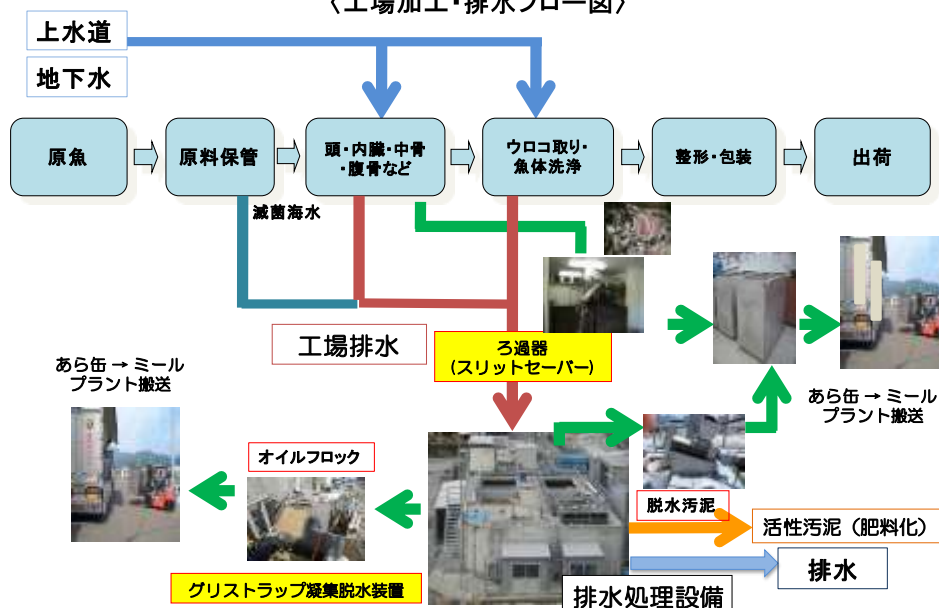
〈工場加工・排水フロー図〉

上水道

地下水

原魚

原料保管

頭・内臓・中骨・腹骨など

ウロコ取り・魚体洗浄

整形・包装

出荷

滅菌海水

工場排水

ろ過器
(スリットセーバー)

あら缶 → ミール
プラント搬送

あら缶 → ミール
プラント搬送

オイルフロック

脱水汚泥

活性汚泥（肥料化）

排水

グリストラップ凝集脱水装置

排水処理設備